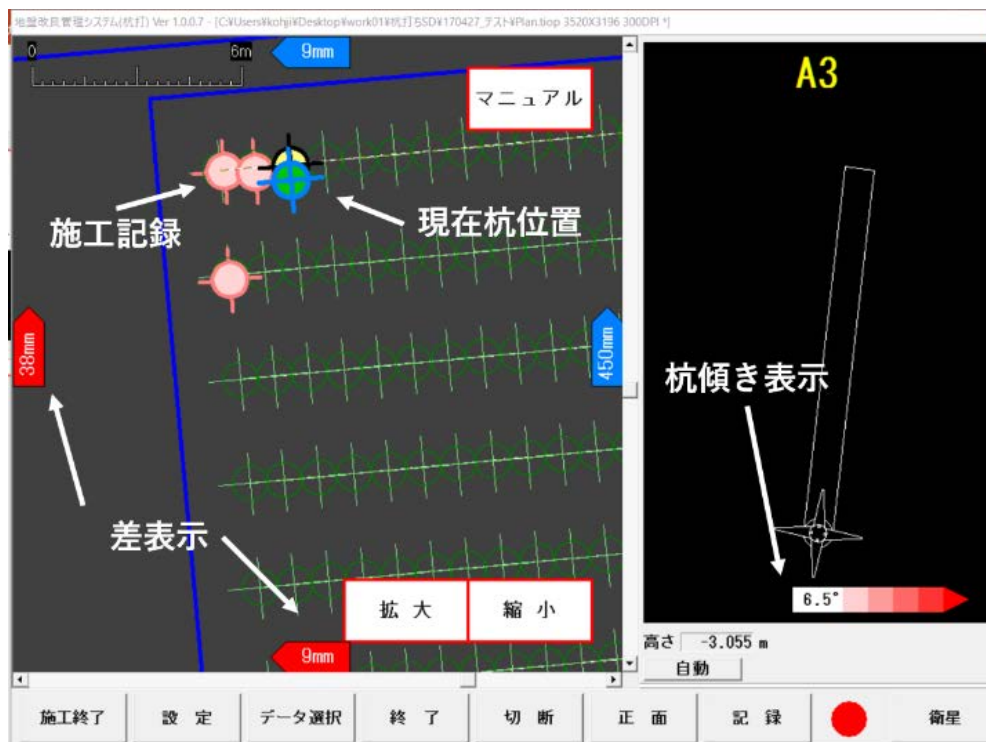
地盤改良管理システム(杭打) Ver 1.0.0.7 - [C:¥Users¥kohji¥Desktop¥work01¥杭打ち¥SD¥170427_テスト¥Plan.tiop 3520X3196 300DPI *]

0

6m

9mm

マニュアル

A3

施工記録

現在杭位置

38mm

450mm

杭傾き表示

差表示

拡 大

縮 小

6.5°

9mm

高さ -3.055 m

自動

施工終了

設 定

データ選択

終 了

切 断

正 面

記 録

衛星